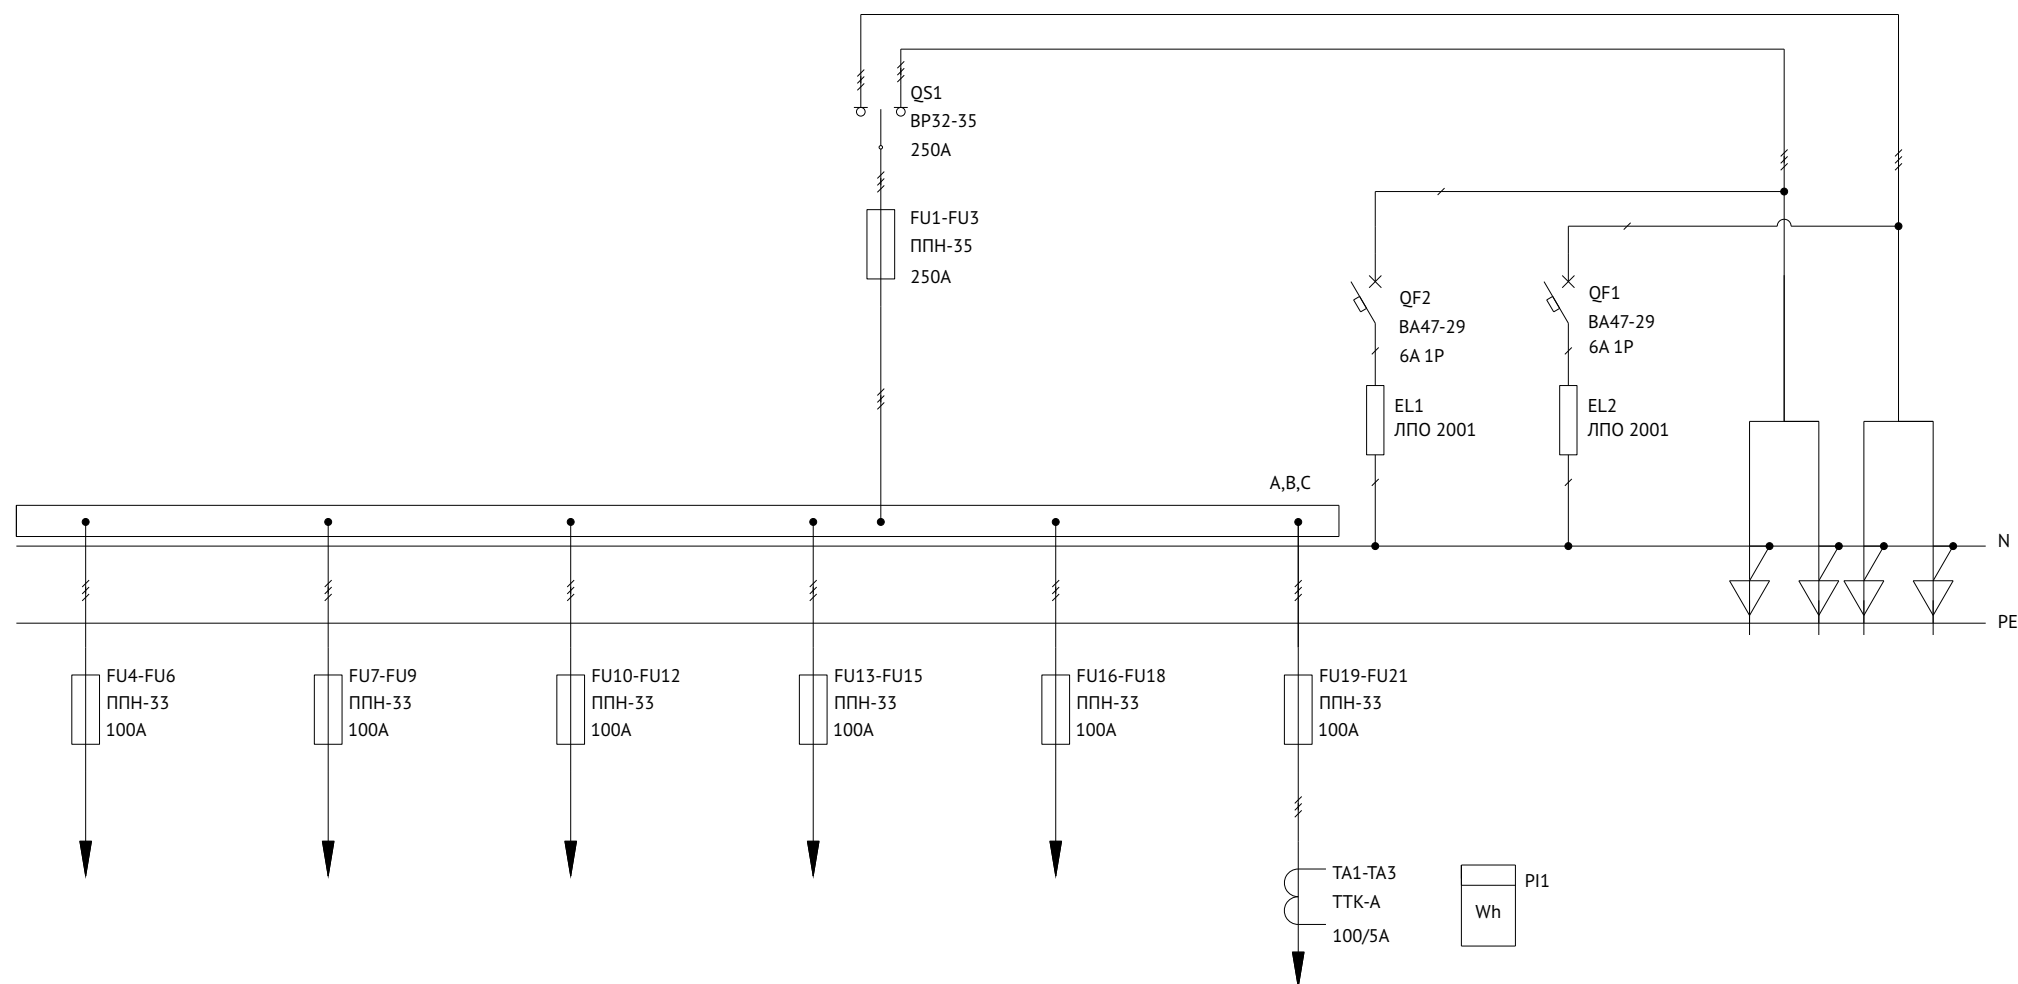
QS1
ВР32-35
250А

FU1-FU3
ППН-35
250А

QF2
ВА47-29
6А 1Р

QF1
ВА47-29
6А 1Р

EL1
ЛПО 2001

EL2
ЛПО 2001

A,B,C

N

PE

FU4-FU6
ППН-33
100А

FU7-FU9
ППН-33
100А

FU10-FU12
ППН-33
100А

FU13-FU15
ППН-33
100А

FU16-FU18
ППН-33
100А

FU19-FU21
ППН-33
100А

ТА1-ТА3
ТТК-А
100/5А

PI1
Wh